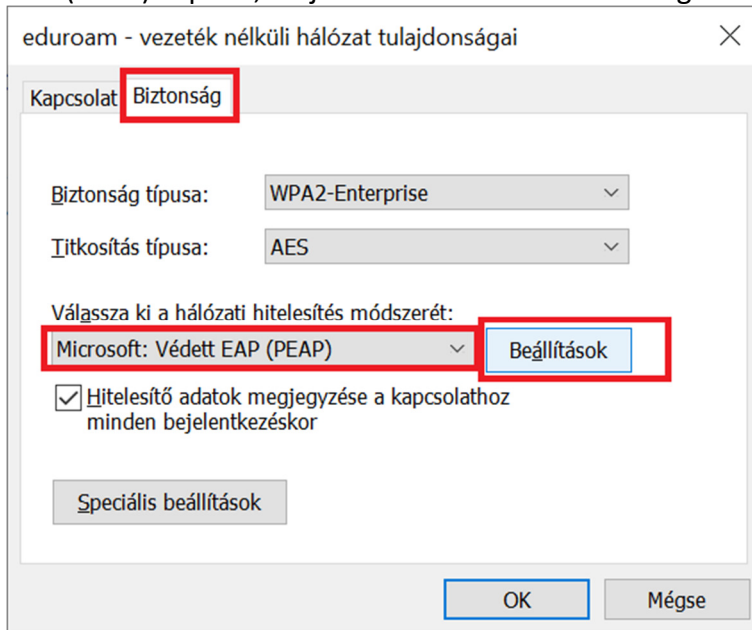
eduroam - vezeték nélküli hálózat tulajdonságai

Kapcsolat Biztonság

Biztonság típusa: WPA2-Enterprise

Titkosítás típusa: AES

Válassza ki a hálózati hitelesítés módszerét:

Microsoft: Védett EAP (PEAP) Beállítások

Hitelesítő adatok megjegyzése a kapcsolathoz minden bejelentkezéskor

Speciális beállítások

OK Mégse